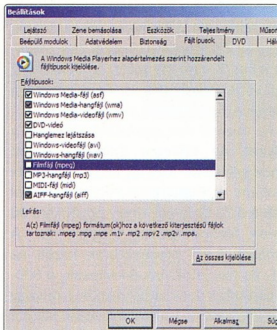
Beállítások

Lejátszó | Zene beemásolása | Eszközök | Teljesítmény | Műsor
Beépülő modulok | Adatvédelem | Biztonság | Fájltípusok | DVD | Háló

A Windows Media Playerhez alapértelmezés szerint hozzárendelt fájltípusok kijelölése.

Fájltípusok:
☑ Windows Media-fájl (asf)
☑ Windows Media-hangfájl (wma)
☑ Windows Media-videofájl (wmv)
☑ DVD-videó
☐ Hanglemez lejátszása
☐ Windows-videofájl (avi)
☐ Windows-hangfájl (wav)
☑ Filmfájl (mpeg)
☐ MP3-hangfájl (mp3)
☐ MIDI-fájl (midi)
☑ AIFF-hangfájl (aiff)

Leírás:
A(z) Filmfájl (mpeg) formátum(ok)hoz a következő kiterjesztésű fájlok tartoznak: .mpeg .mpg .mpe .m1v .mp2 .mpv2 .mp2v .mpa.

Az összes kijelölése

OK | Mégse | Alkalmaz | Súg